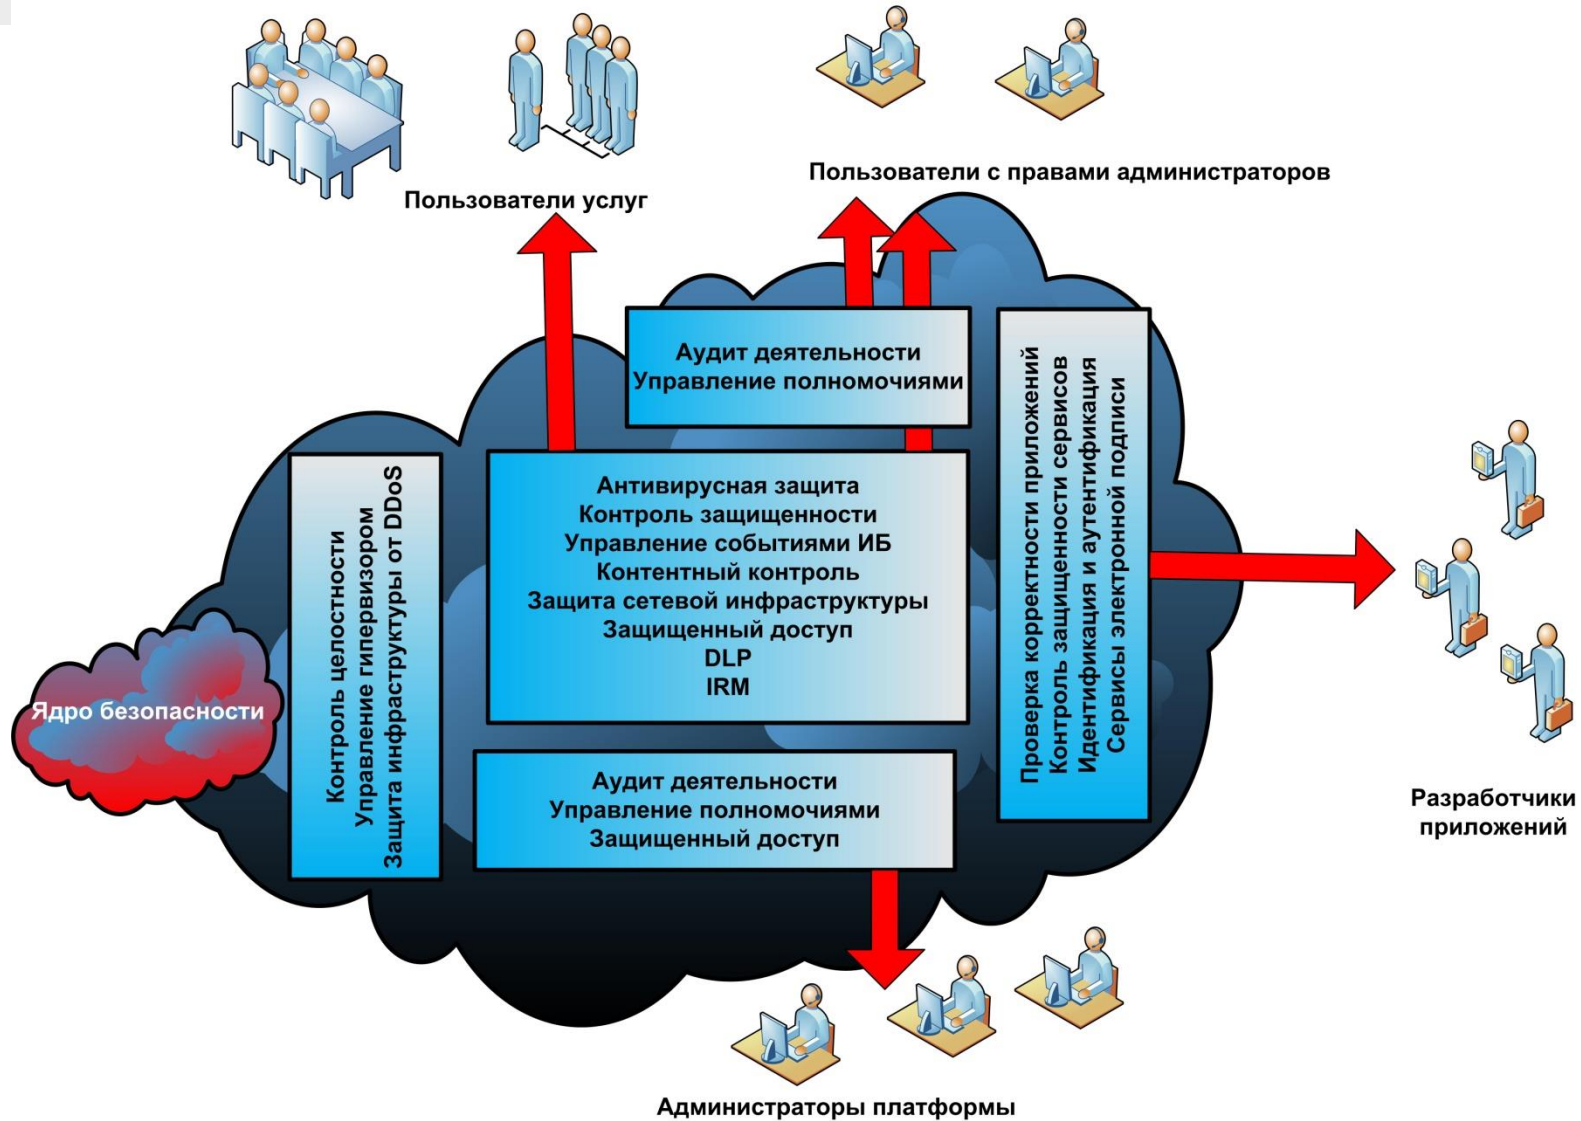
Пользователи услуг

Пользователи с правами администраторов

Аудит деятельности
Управление полномочиями

Контроль целостности
Управление гипервизором
Защита инфраструктуры от DDoS

Антивирусная защита
Контроль защищенности
Управление событиями ИБ
Контентный контроль
Защита сетевой инфраструктуры
Защищенный доступ
DLP
IRM

Проверка корректности приложений
Контроль защищенности сервисов
Идентификация и аутентификация
Сервисы электронной подписи

Ядро безопасности

Аудит деятельности
Управление полномочиями
Защищенный доступ

Разработчики приложений

Администраторы платформы